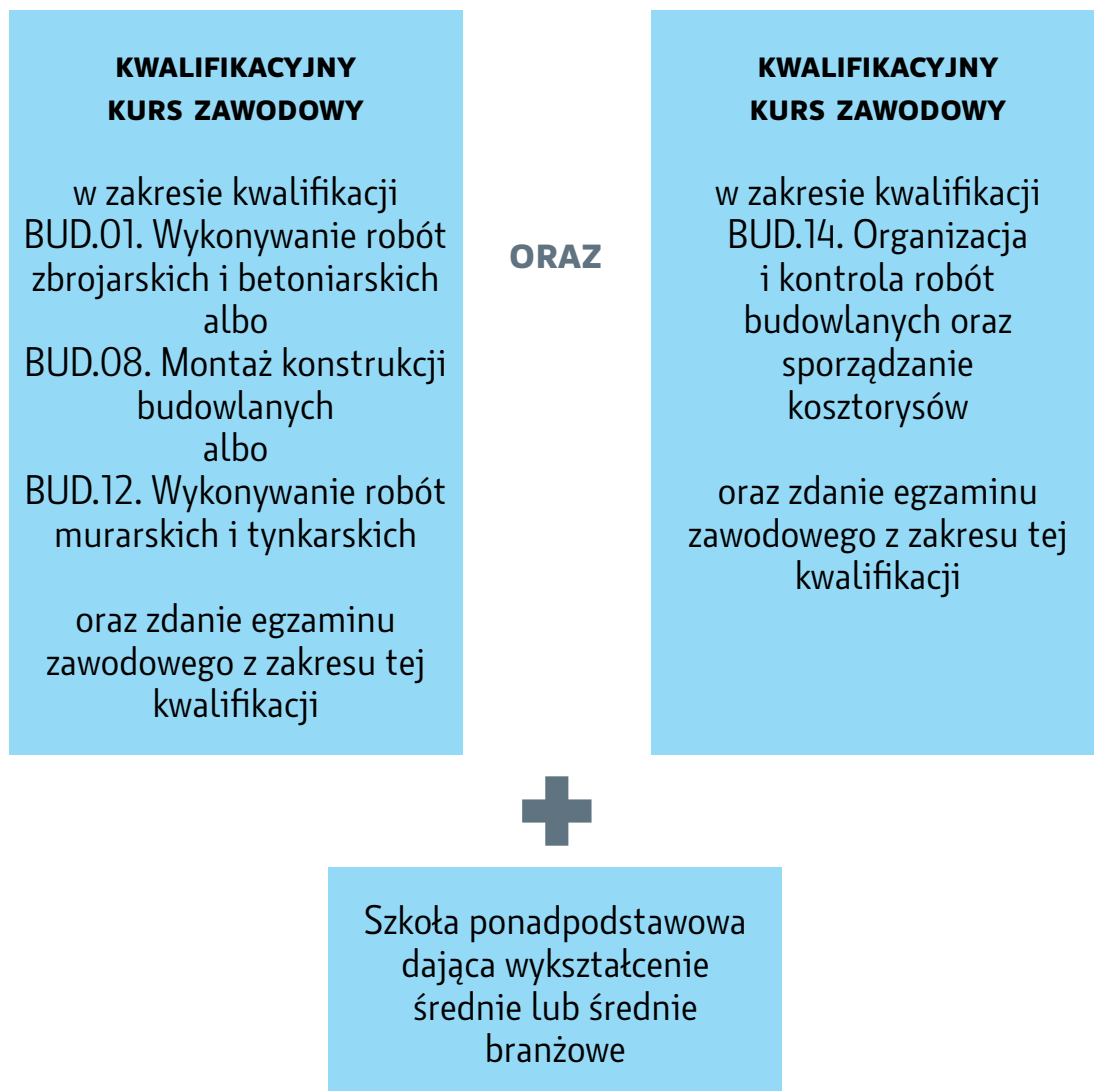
KWALIFIKACYJNY KURS ZAWODOWY

w zakresie kwalifikacji BUD.01. Wykonywanie robót zbrojarskich i betoniarskich albo BUD.08. Montaż konstrukcji budowlanych albo BUD.12. Wykonywanie robót murarskich i tynkarskich

oraz zdanie egzaminu zawodowego z zakresu tej kwalifikacji

ORAZ

KWALIFIKACYJNY KURS ZAWODOWY

w zakresie kwalifikacji BUD.14. Organizacja i kontrola robót budowlanych oraz sporządzanie kosztorysów

oraz zdanie egzaminu zawodowego z zakresu tej kwalifikacji

Szkoła ponadpodstawowa dająca wykształcenie średnie lub średnie branżowe